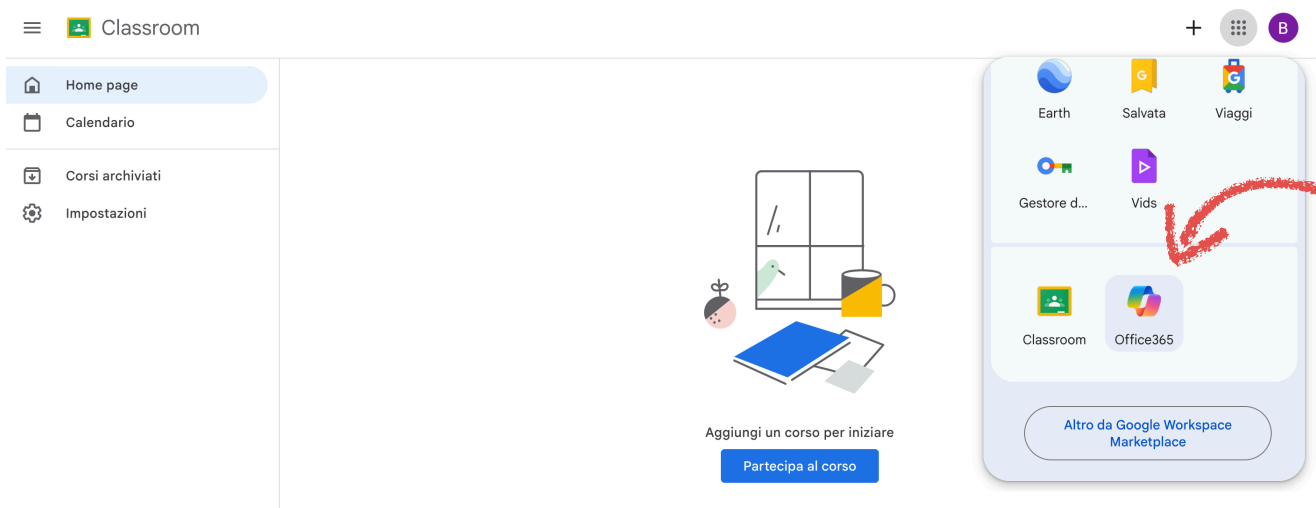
Classroom

+ B

Home page
Calendario
Corsi archiviati
Impostazioni

Earth
Salvata
Viaggi
Gestore d...
Vids

Classroom
Office365

Altro da Google Workspace Marketplace

Aggiungi un corso per iniziare
Partecipa al corso